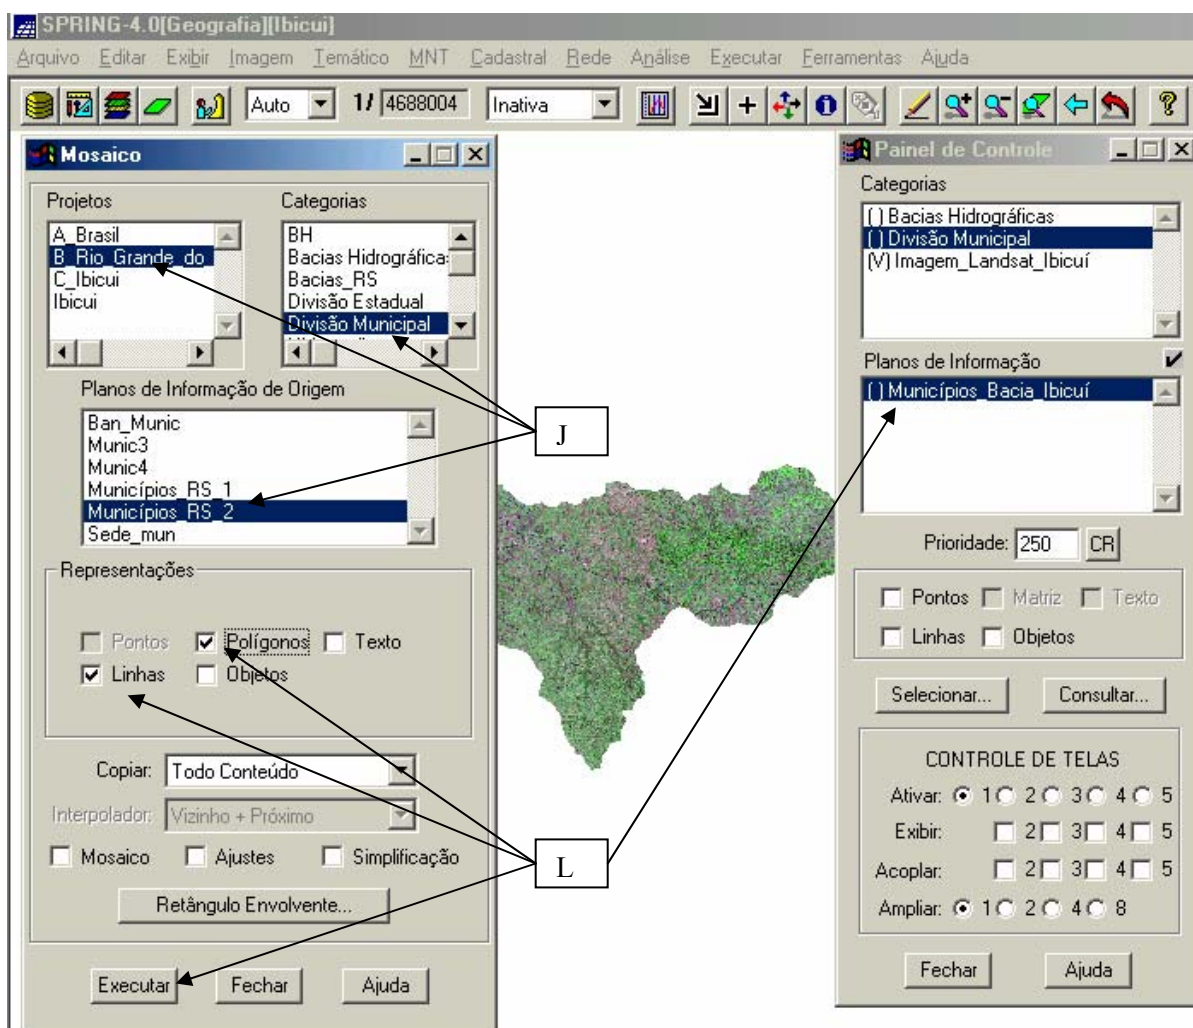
SPRING-4.0[Geografia][Ibicui]

Arquivo Editar Exibir Imagem Temático MNT Cadastral Rede Análise Executar Ferramentas Ajuda

Auto 1/ 4688004 Inativa

Mosaico

Projetos
A_Brasil
B_Rio_Grande_do
C_Ibicui
Ibicui

Categorias
BH
Bacias Hidrográficas
Bacias_RS
Divisão Estadual
Divisão Municipal

Planos de Informação de Origem
Ban_Munic
Munic3
Munic4
Municípios_RS_1
Municípios_RS_2
Sede_mun

Representações
Pontos Polígonos Texto
Linhas Objetos

Copiar: Todo Conteúdo
Interpolador: Vizinho + Próximo
Mosaico Ajustes Simplificação
Retângulo Envolvente...

Executar Fechar Ajuda

J

L

Painel de Controle

Categorias
( ) Bacias Hidrográficas
( ) Divisão Municipal
(V) Imagem_Landsat_Ibicuí

Planos de Informação
( ) Municípios_Bacia_Ibicuí

Prioridade: 250 CR

Pontos Matriz Texto
Linhas Objetos

Selecionar... Consultar...

CONTROLE DE TELAS
Ativar: 1 2 3 4 5
Exibir: 2 3 4 5
Acoplar: 2 3 4 5
Ampliar: 1 2 4 8

Fechar Ajuda